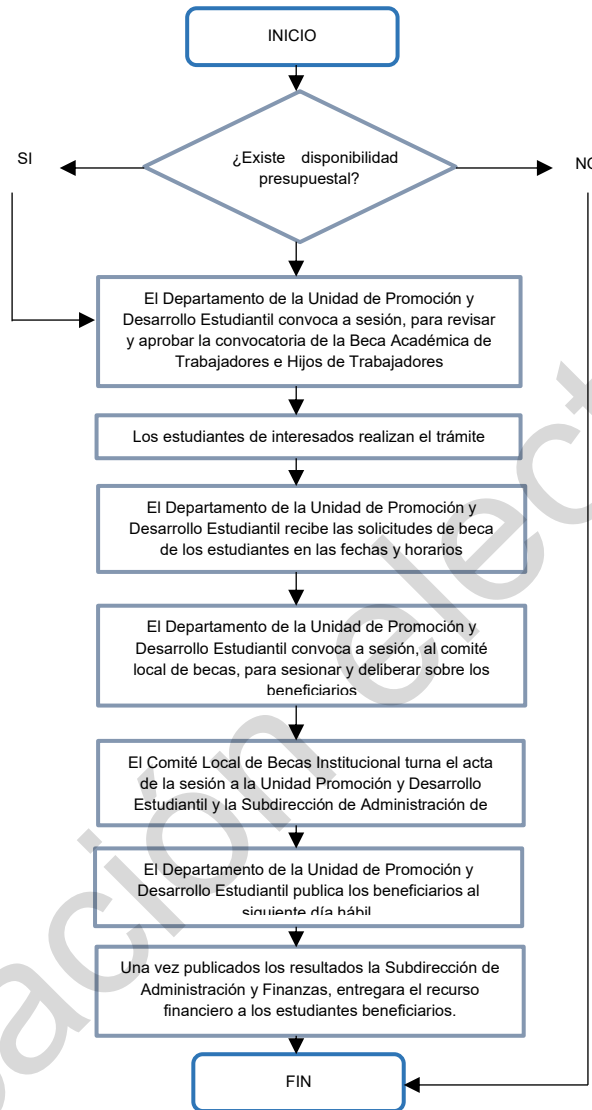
INICIO

¿Existe disponibilidad presupuestal?

SI

NO

El Departamento de la Unidad de Promoción y Desarrollo Estudiantil convoca a sesión, para revisar y aprobar la convocatoria de la Beca Académica de Trabajadores e Hijos de Trabajadores

Los estudiantes de interesados realizan el trámite

El Departamento de la Unidad de Promoción y Desarrollo Estudiantil recibe las solicitudes de beca de los estudiantes en las fechas y horarios

El Departamento de la Unidad de Promoción y Desarrollo Estudiantil convoca a sesión, al comité local de becas, para sesionar y deliberar sobre los beneficiarios

El Comité Local de Becas Institucional turna el acta de la sesión a la Unidad Promoción y Desarrollo Estudiantil y la Subdirección de Administración de

El Departamento de la Unidad de Promoción y Desarrollo Estudiantil publica los beneficiarios al siguiente día hábil

Una vez publicados los resultados la Subdirección de Administración y Finanzas, entregara el recurso financiero a los estudiantes beneficiarios.

FIN

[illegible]